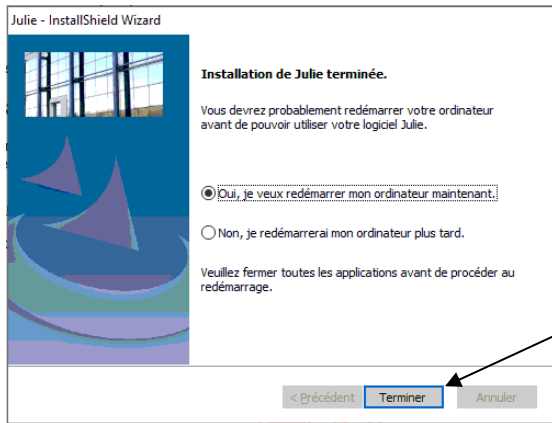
Julie - InstallShield Wizard

Installation de Julie terminée.

Vous devrez probablement redémarrer votre ordinateur avant de pouvoir utiliser votre logiciel Julie.

Oui, je veux redémarrer mon ordinateur maintenant.

Non, je redémarrerai mon ordinateur plus tard.

Veuillez fermer toutes les applications avant de procéder au redémarrage.

< Précédent
Terminer
Annuler